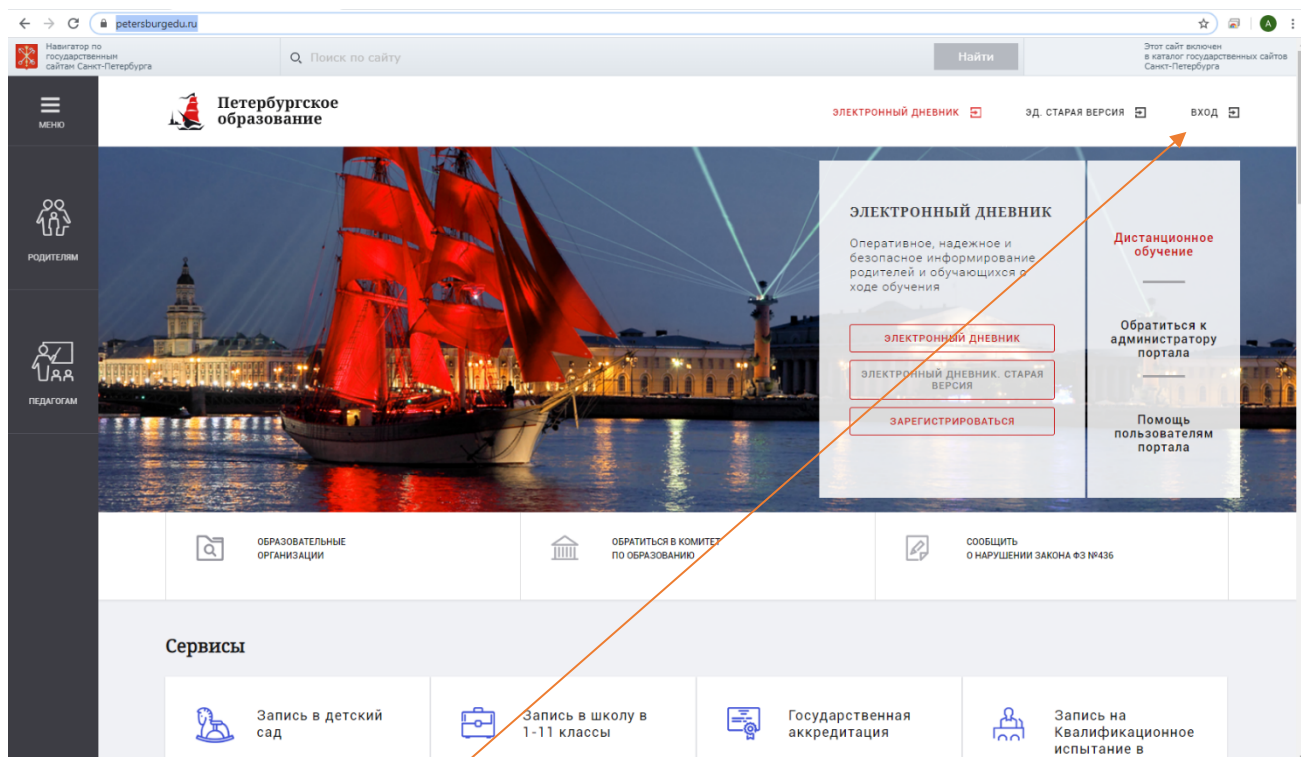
petersburgedu.ru

Навигатор по государственным сайтам Санкт-Петербурга

Поиск по сайту

Найти

Этот сайт включен в каталог государственных сайтов Санкт-Петербурга

МЕНЮ

Петербургское образование

ЭЛЕКТРОННЫЙ ДНЕВНИК

ЭД. СТАРАЯ ВЕРСИЯ

ВХОД

РОДИТЕЛЯМ

ПЕДАГОГАМ

ЭЛЕКТРОННЫЙ ДНЕВНИК

Оперативное, надежное и безопасное информирование родителей и обучающихся о ходе обучения

ЭЛЕКТРОННЫЙ ДНЕВНИК

ЭЛЕКТРОННЫЙ ДНЕВНИК. СТАРАЯ ВЕРСИЯ

ЗАРЕГИСТРИРОВАТЬСЯ

Дистанционное обучение

Обратиться к администратору портала

Помощь пользователям портала

ОБРАЗОВАТЕЛЬНЫЕ ОРГАНИЗАЦИИ

ОБРАТИТЬСЯ В КОМИТЕТ ПО ОБРАЗОВАНИЮ

СООБЩИТЬ О НАРУШЕНИИ ЗАКОНА ФЗ №436

Сервисы

Запись в детский сад

Запись в школу в 1-11 классы

Государственная аккредитация

Запись на Квалификационное испытание в